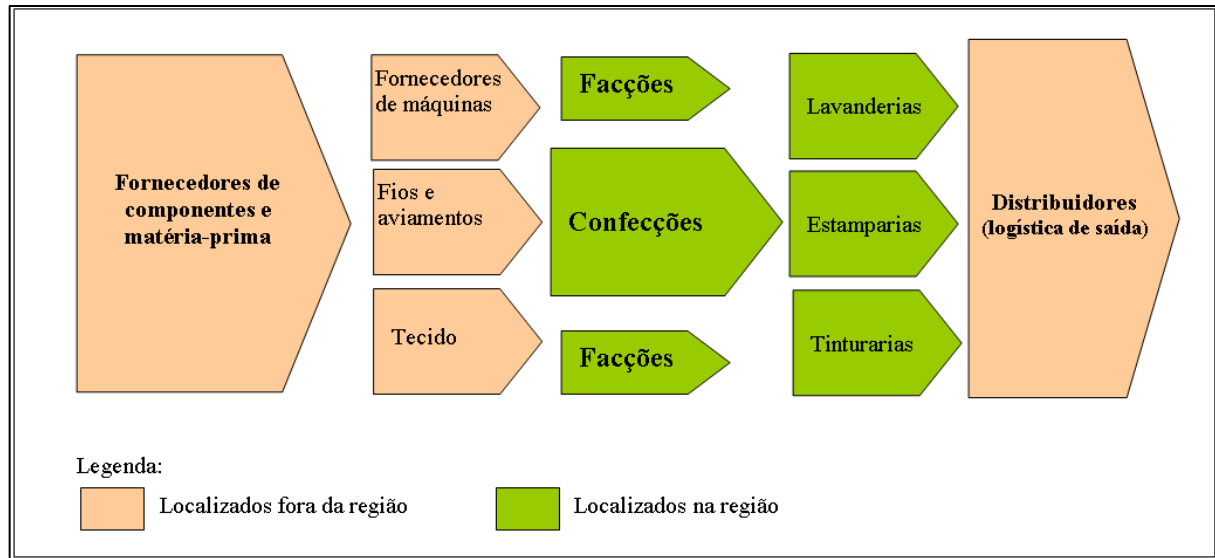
Fornecedores de componentes e matéria-prima

Fornecedores de máquinas

Fios e aviamentos

Tecido

Facções

Confecções

Facções

Lavanderias

Estamparias

Tinturarias

Distribuidores (logística de saída)

Legenda:

Localizados fora da região

Localizados na região